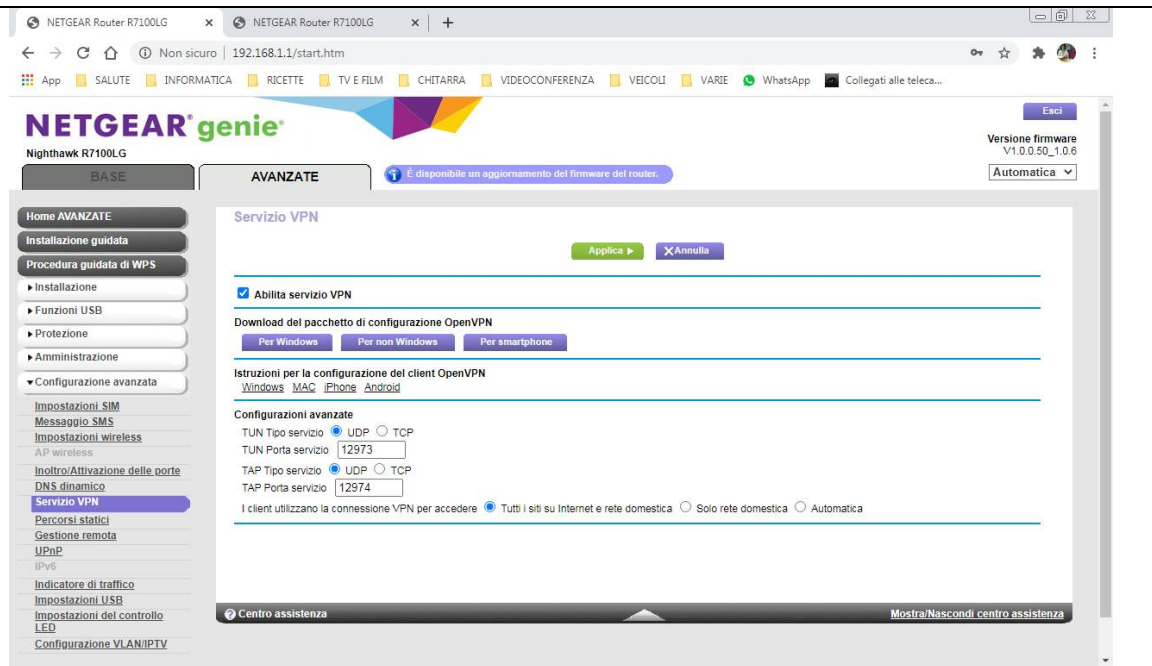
NETGEAR Router R7100LG × NETGEAR Router R7100LG × +

Non sicuro | 192.168.1.1/start.htm

App SALUTE INFORMATICA RICETTE TV E FILM CHITARRA VIDEOCONFERENZA VEICOLI VARIE WhatsApp Collegati alle teleca...

NETGEAR genie
Nighthawk R7100LG

Esci
Versione firmware
V1.0.0.50_1.0.6

BASE AVANZATE

É disponibile un aggiornamento del firmware del router.

Automatica

Home AVANZATE
Installazione guidata
Procedura guidata di WPS
▸Installazione
▸Funzioni USB
▸Protezione
▸Amministrazione
▾Configurazione avanzata
Impostazioni SIM
Messaggio SMS
Impostazioni wireless
AP wireless
Inoltro/Attivazione delle porte
DNS dinamico
Servizio VPN
Percorsi statici
Gestione remota
UPnP
IPv6
Indicatore di traffico
Impostazioni USB
Impostazioni del controllo LED
Configurazione VLAN/IPTV

Servizio VPN

Applica ▸ ✕Annulla

Abilita servizio VPN

Download del pacchetto di configurazione OpenVPN
Per Windows Per non Windows Per smartphone

Istruzioni per la configurazione del client OpenVPN
Windows MAC iPhone Android

Configurazioni avanzate
TUN Tipo servizio UDP TCP
TUN Porta servizio 12973
TAP Tipo servizio UDP TCP
TAP Porta servizio 12974
I client utilizzano la connessione VPN per accedere Tutti i siti su Internet e rete domestica Solo rete domestica Automatica

Centro assistenza
Mostra/Nascondi centro assistenza